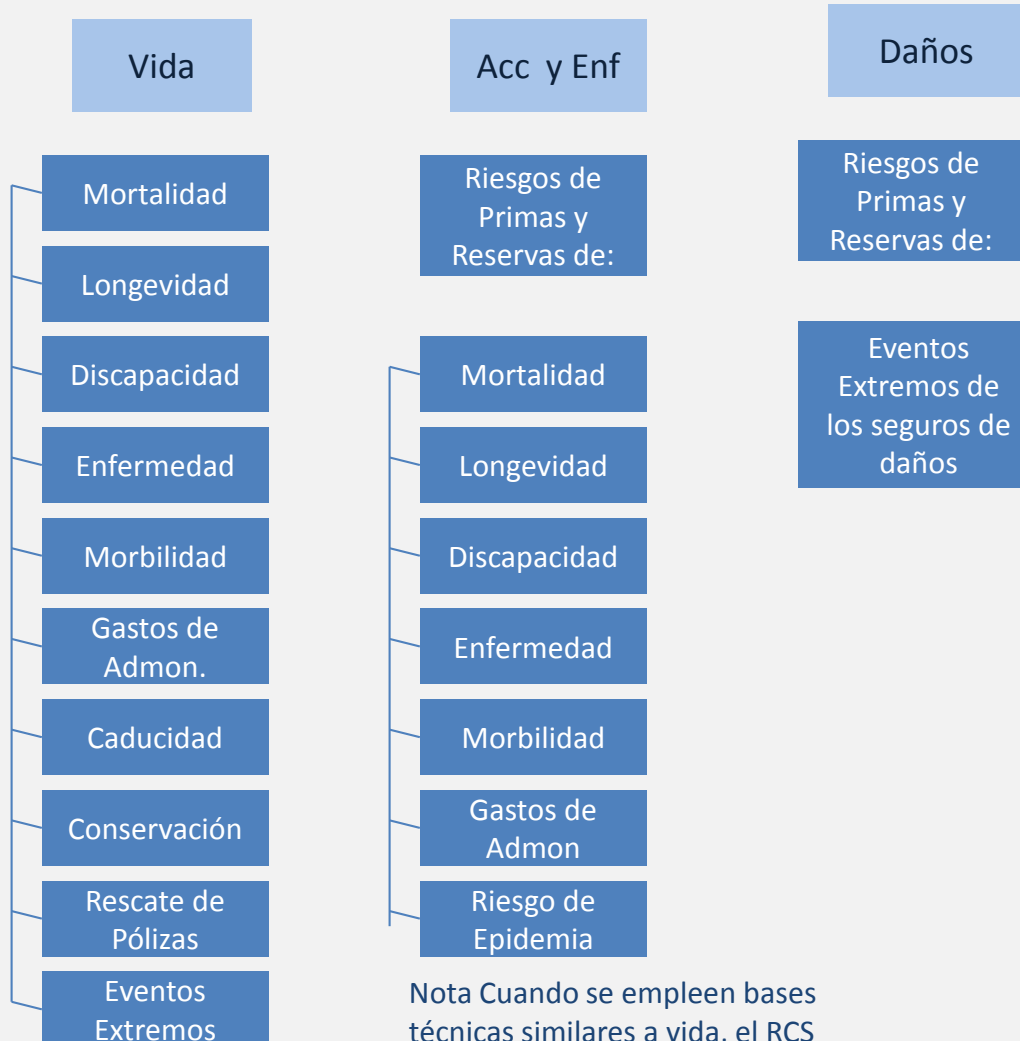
Vida

Mortalidad

Longevidad

Discapacidad

Enfermedad

Morbilidad

Gastos de Admon.

Caducidad

Conservación

Rescate de Pólizas

Eventos Extremos

Acc y Enf

Riesgos de Primas y Reservas de:

Mortalidad

Longevidad

Discapacidad

Enfermedad

Morbilidad

Gastos de Admon

Riesgo de Epidemia

Nota Cuando se empleen bases técnicas similares a vida, el RCS

Daños

Riesgos de Primas y Reservas de:

Eventos Extremos de los seguros de daños